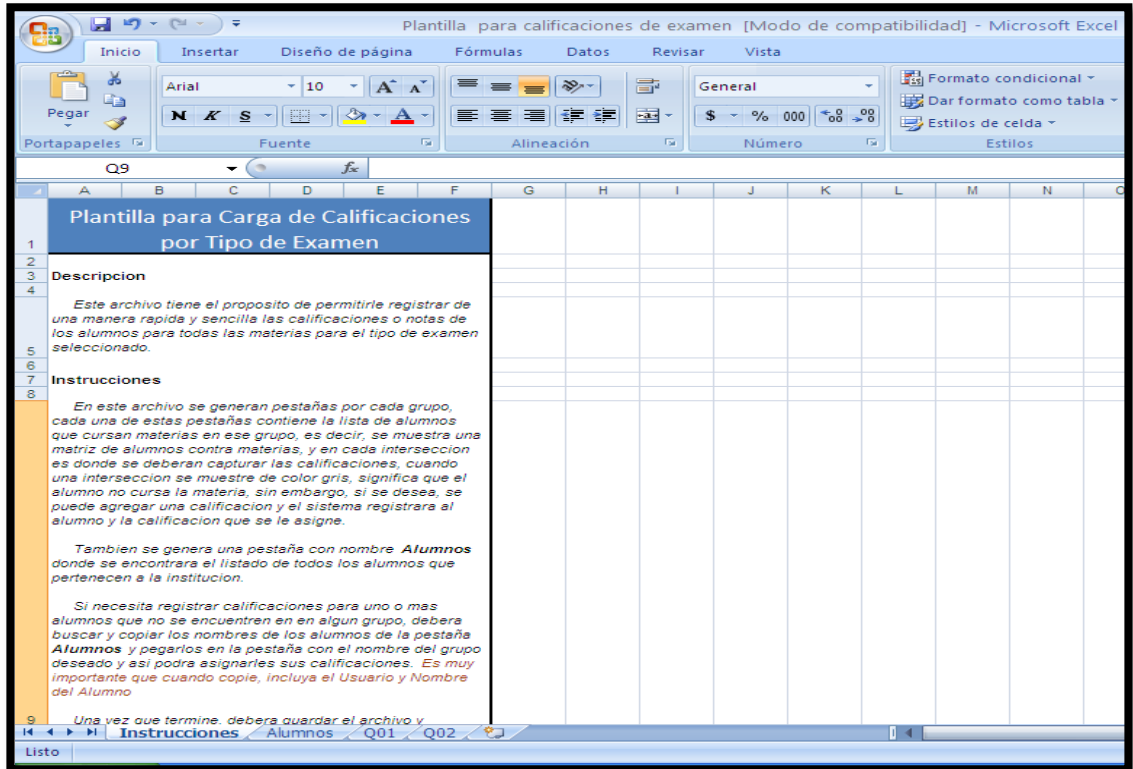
Plantilla para calificaciones de examen [Modo de compatibilidad] - Microsoft Excel

Inicio Insertar Diseño de página Fórmulas Datos Revisar Vista

Pegar
Portapapeles
Arial 10
N K S
Fuente
Alineación
General
$ % 000
Número
Formato condicional
Dar formato como tabla
Estilos de celda
Estilos

Q9 $f_x$

A B C D E F G H I J K L M N O

1 Plantilla para Carga de Calificaciones por Tipo de Examen
2
3 Descripcion
4
5 Este archivo tiene el proposito de permitirle registrar de una manera rapida y sencilla las calificaciones o notas de los alumnos para todas las materias para el tipo de examen seleccionado.
6
7 Instrucciones
8

En este archivo se generan pestañas por cada grupo, cada una de estas pestañas contiene la lista de alumnos que cursan materias en ese grupo, es decir, se muestra una matriz de alumnos contra materias, y en cada interseccion es donde se deberan capturar las calificaciones, cuando una interseccion se muestre de color gris, significa que el alumno no cursa la materia, sin embargo, si se desea, se puede agregar una calificacion y el sistema registrara al alumno y la calificacion que se le asigne.

Tambien se genera una pestaña con nombre Alumnos donde se encontrara el listado de todos los alumnos que pertenecen a la institucion.

Si necesita registrar calificaciones para uno o mas alumnos que no se encuentren en en algun grupo, debera buscar y copiar los nombres de los alumnos de la pestaña Alumnos y pegarlos en la pestaña con el nombre del grupo deseado y asi podra asignarles sus calificaciones. Es muy importante que cuando copie, incluya el Usuario y Nombre del Alumno

9 Una vez que termine, debera guardar el archivo y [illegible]

Instrucciones Alumnos Q01 Q02

Listo